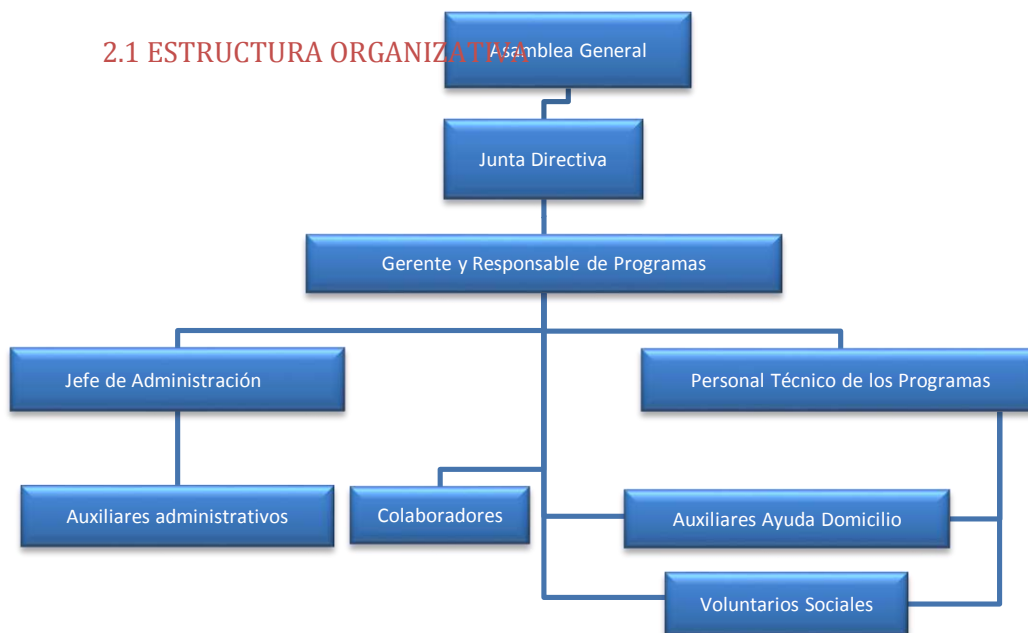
2.1 ESTRUCTURA ORGANIZATIVA

Asamblea General

Junta Directiva

Gerente y Responsable de Programas

Jefe de Administración

Personal Técnico de los Programas

Auxiliares administrativos

Colaboradores

Auxiliares Ayuda Domicilio

Voluntarios Sociales